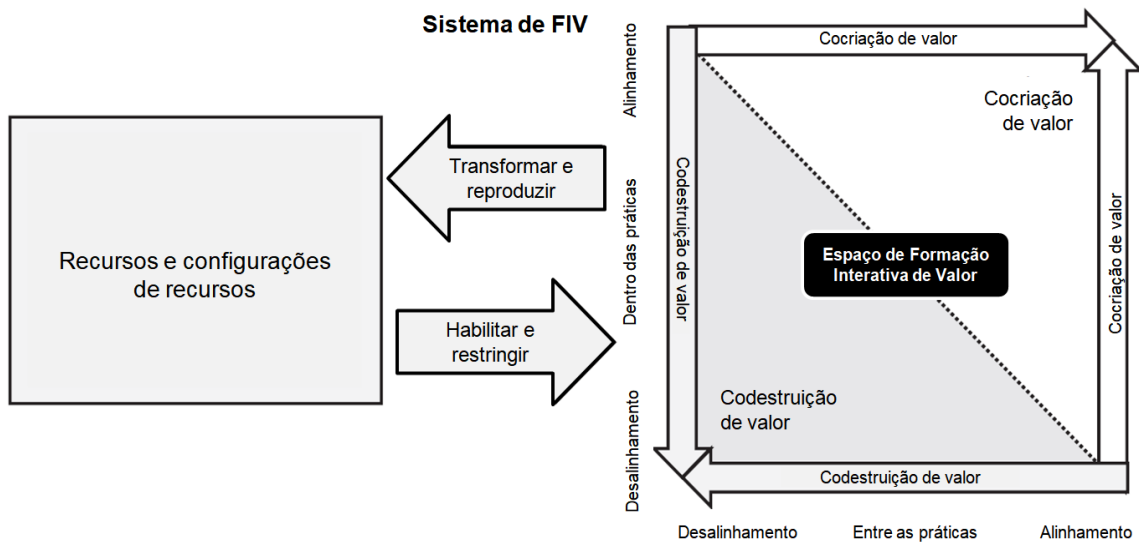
Sistema de FIV

Recursos e configurações de recursos

Transformar e reproduzir

Habilitar e restringir

Alinhamento

Dentro das práticas

Desalinhamento

Cocriação de valor

Cocriação de valor

Codestruição de valor

Espaço de Formação Interativa de Valor

Cocriação de valor

Codestruição de valor

Codestruição de valor

Desalinhamento

Entre as práticas

Alinhamento